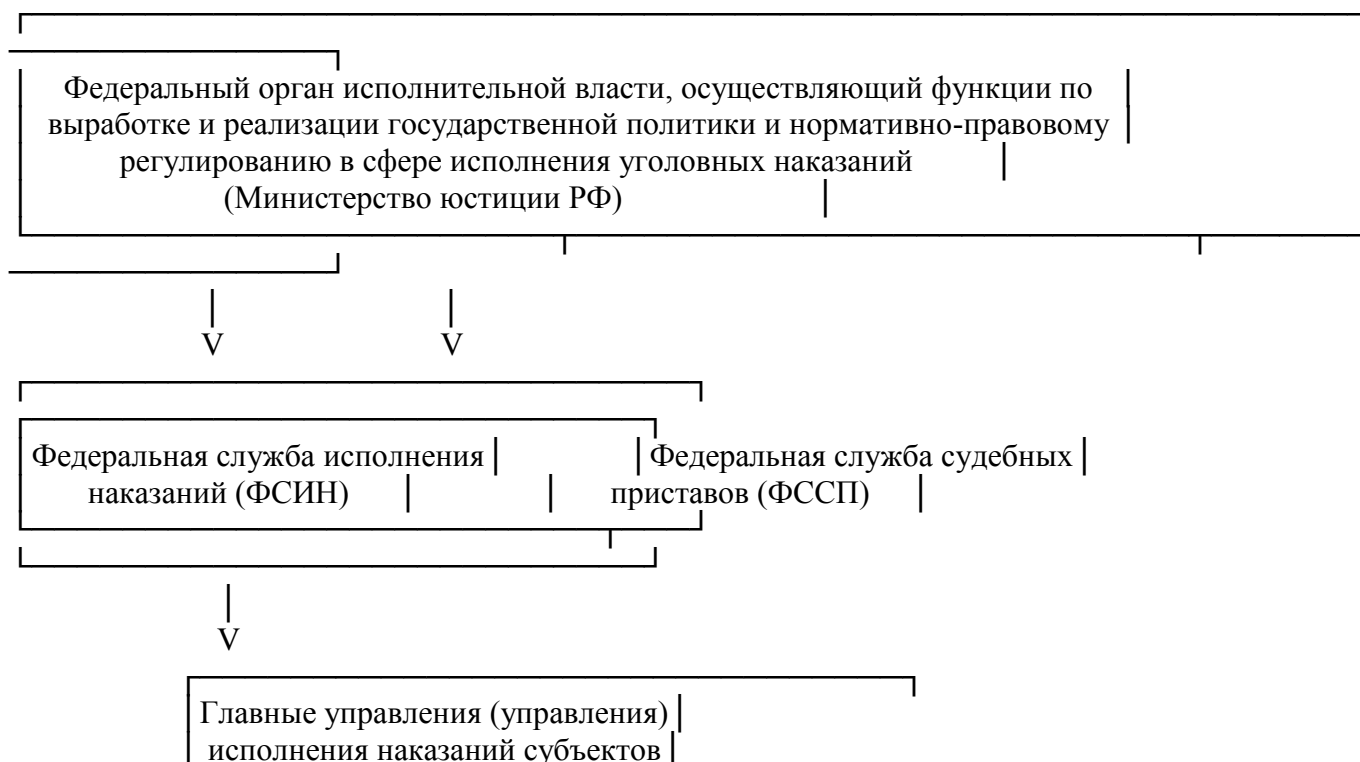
Федеральный орган исполнительной власти, осуществляющий функции по выработке и реализации государственной политики и нормативно-правовому регулированию в сфере исполнения уголовных наказаний (Министерство юстиции РФ)

V V

Федеральная служба исполнения наказаний (ФСИН)

Федеральная служба судебных приставов (ФССП)

V

Главные управления (управления) исполнения наказаний субъектов